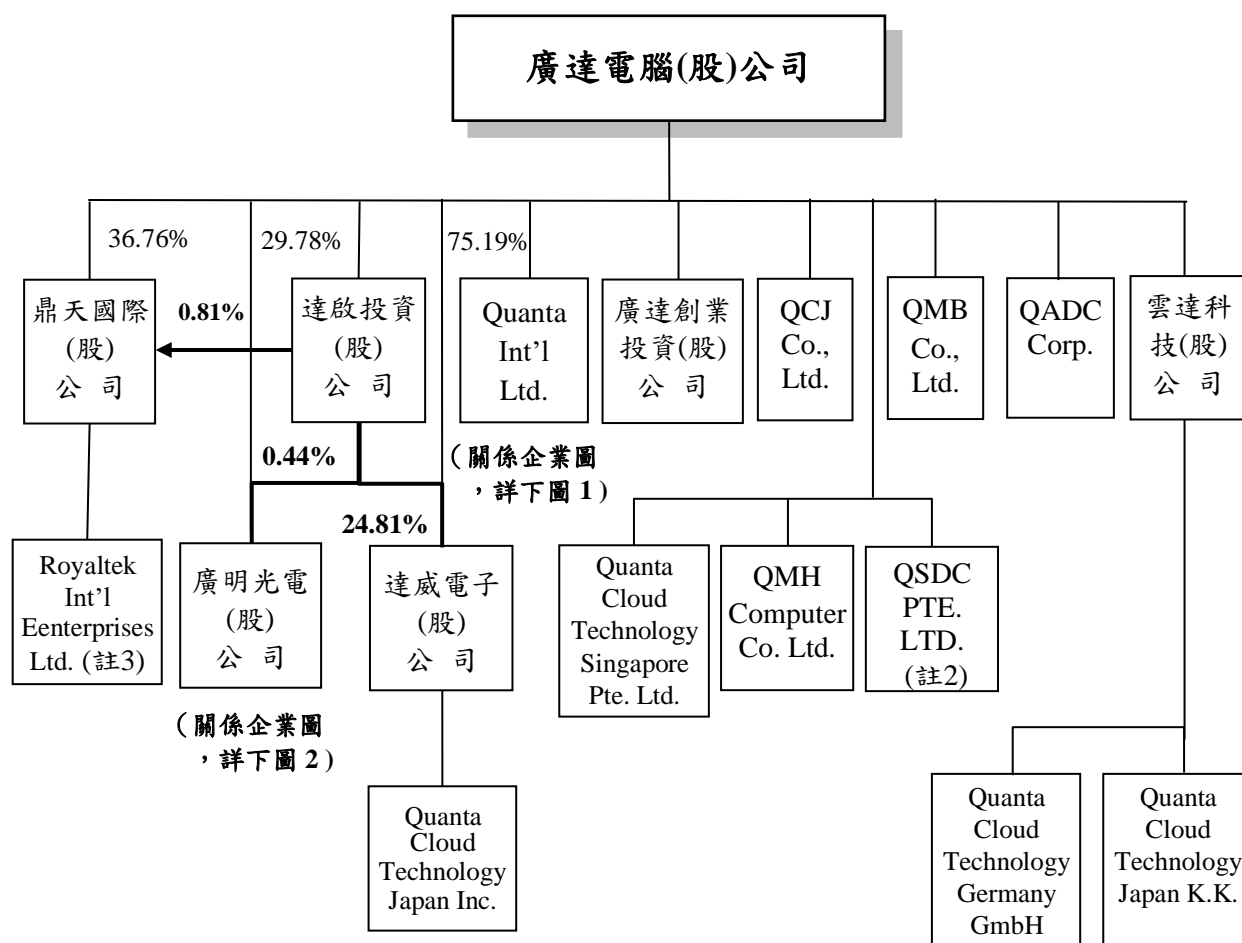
廣達電腦(股)公司

36.76%

29.78%

75.19%

鼎天國際(股)公司

0.81%

達啟投資(股)公司

Quanta Int'l Ltd.

廣達創業投資(股)公司

QCJ Co., Ltd.

QMB Co., Ltd.

QADC Corp.

雲達科技(股)公司

0.44%

(關係企業圖，詳下圖 1)

24.81%

Royaltek Int'l Eenterprises Ltd. (註3)

廣明光電(股)公司

達威電子(股)公司

Quanta Cloud Technology Singapore Pte. Ltd.

QMH Computer Co. Ltd.

QSDC PTE. LTD. (註2)

(關係企業圖，詳下圖 2)

Quanta Cloud Technology Japan Inc.

Quanta Cloud Technology Germany GmbH

Quanta Cloud Technology Japan K.K.